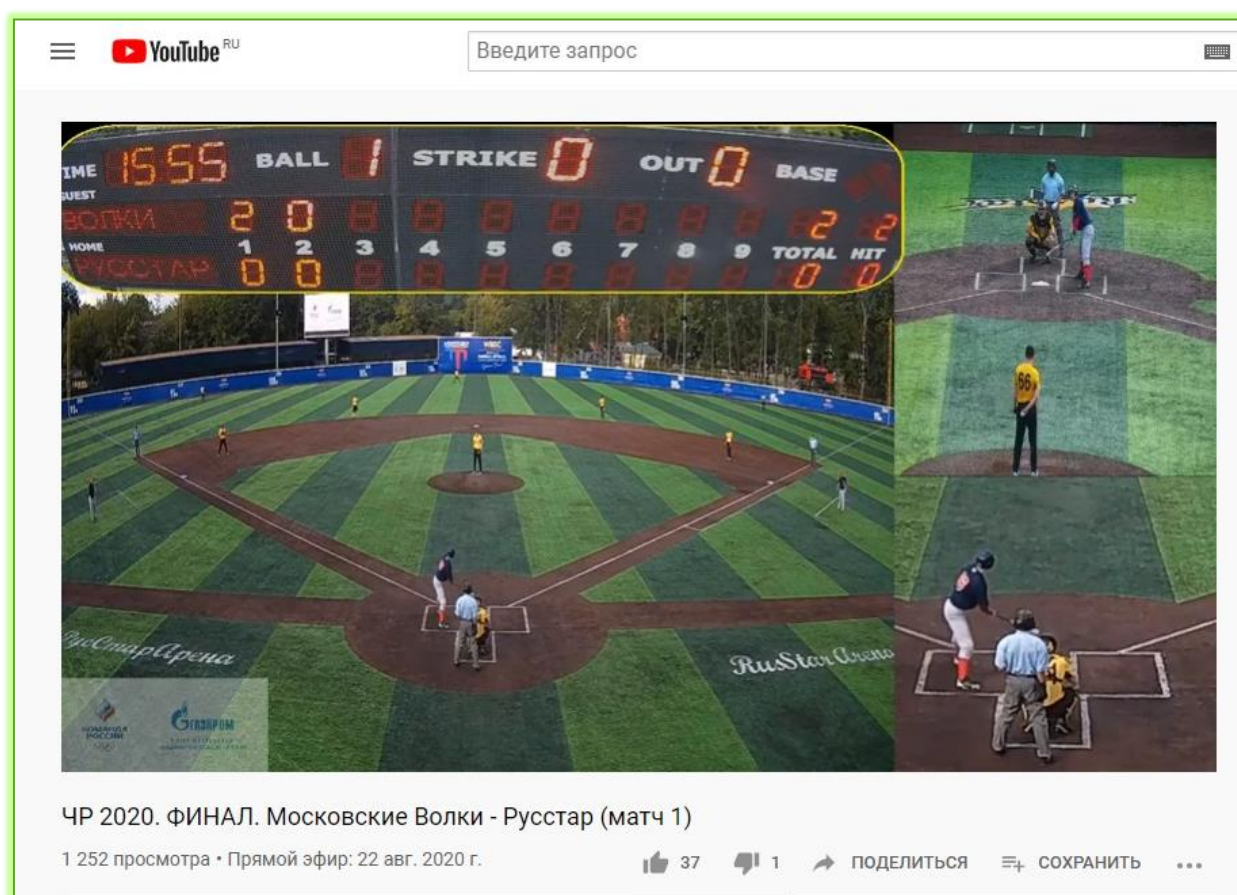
YouTube RU

Введите запрос

IME 15 55 BALL 1 STRIKE 0 OUT 0 BASE

GUEST

ВОЛКИ 2 0

HOME 1 2 3 4 5 6 7 8 9 TOTAL HIT

РУССТАР 0 0

2 2

0 0

РусСтарАрена

RusStarArena

ГАЗПРОМ

ЧР 2020. ФИНАЛ. Московские Волки - Русстар (матч 1)

1 252 просмотра • Прямой эфир: 22 авг. 2020 г.

37 1 ПОДЕЛИТЬСЯ СОХРАНИТЬ ...